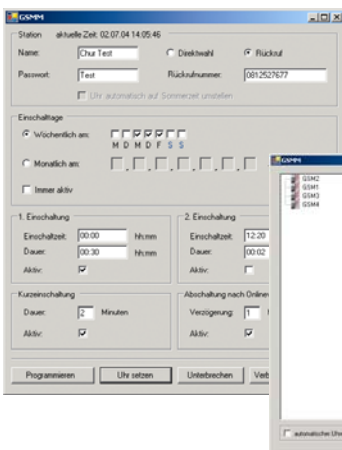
GSMM

Station aktuelle Zeit: 02.07.04 14:05:46

Name: Chur Test
Direktwahl
Rückruf

Passwort: Test
Rückrufnummer: 0812527677

Uhr automatisch auf Sommerzeit umstellen

Einschalttage

Wöchentlich am:
M D M D F S S

Monatlich am:

Immer aktiv

1. Einschaltung
Einschaltzeit: 00:00 hh:mm
Dauer: 00:30 hh:mm
Aktiv:

2. Einschaltung
Einschaltzeit: 12:20
Dauer: 00:02
Aktiv:

Kurzeinschaltung
Dauer: 2 Minuten
Aktiv:

Abschaltung nach Onlinev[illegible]
Verzögerung: 1
Aktiv:

Programmieren
Uhr setzen
Unterbrechen
Verb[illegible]

GSMM
GSM2
GSM1
GSM3
GSM4

automatischer Uhr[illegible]